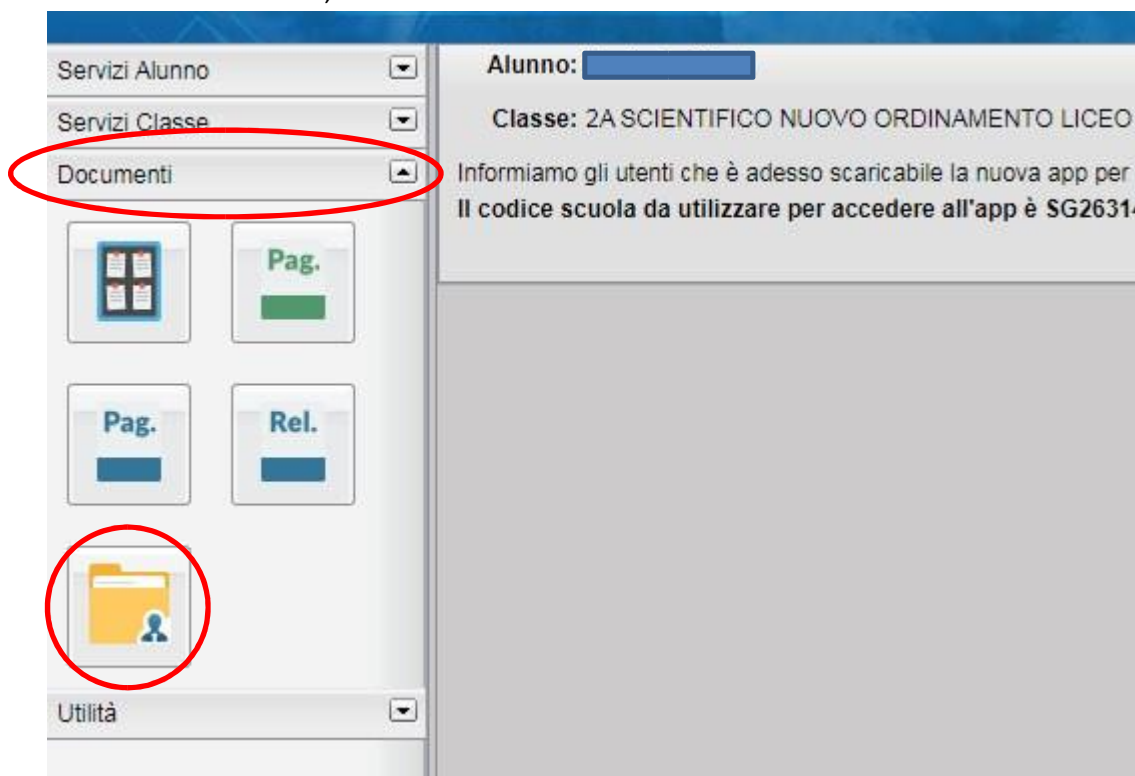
Servizi Alunno

Servizi Classe

Documenti

Pag.

Pag.

Rel.

Utilità

Alunno:

Classe: 2A SCIENTIFICO NUOVO ORDINAMENTO LICEO

Informiamo gli utenti che è adesso scaricabile la nuova app per
**Il codice scuola da utilizzare per accedere all'app è SG2631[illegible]**